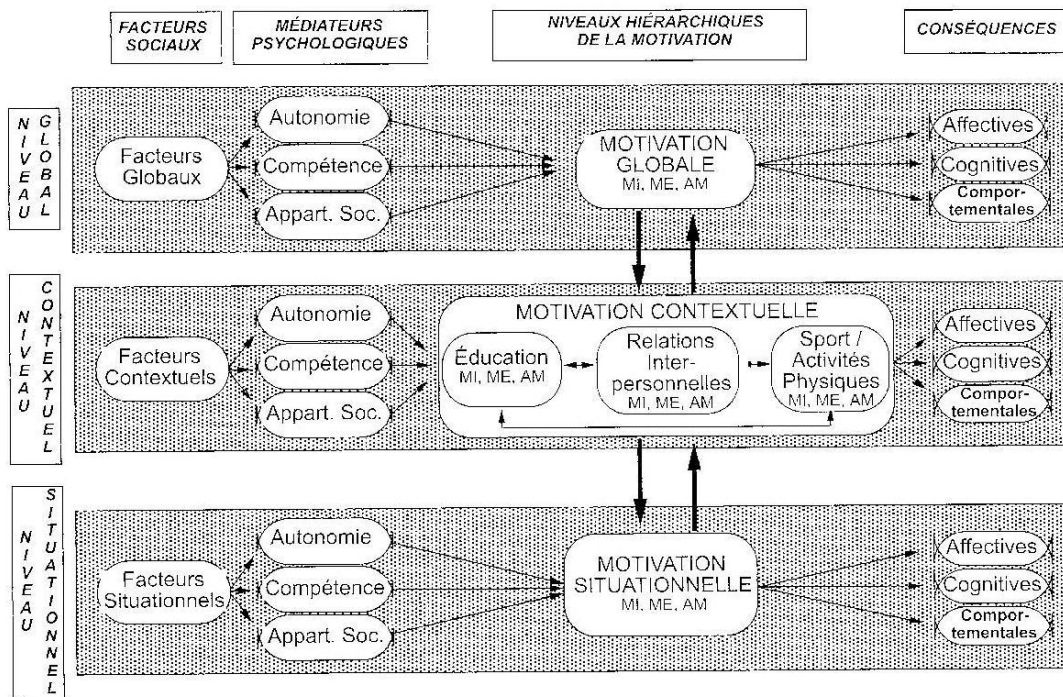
FACTEURS SOCIAUX

MÉDIATEURS PSYCHOLOGIQUES

NIVEAUX HIÉRARCHIQUES DE LA MOTIVATION

CONSÉQUENCES

NIVEAU GLOBAL

Facteurs Globaux

Autonomie

Compétence

Appart. Soc.

MOTIVATION GLOBALE
MI, ME, AM

Affectives

Cognitives

Comportementales

NIVEAU CONTEXTUEL

Facteurs Contextuels

Autonomie

Compétence

Appart. Soc.

MOTIVATION CONTEXTUELLE

Éducation
MI, ME, AM

Relations Interpersonnelles
MI, ME, AM

Sport / Activités Physiques
MI, ME, AM

Affectives

Cognitives

Comportementales

NIVEAU SITUATIONNEL

Facteurs Situationnels

Autonomie

Compétence

Appart. Soc.

MOTIVATION SITUATIONNELLE
MI, ME, AM

Affectives

Cognitives

Comportementales